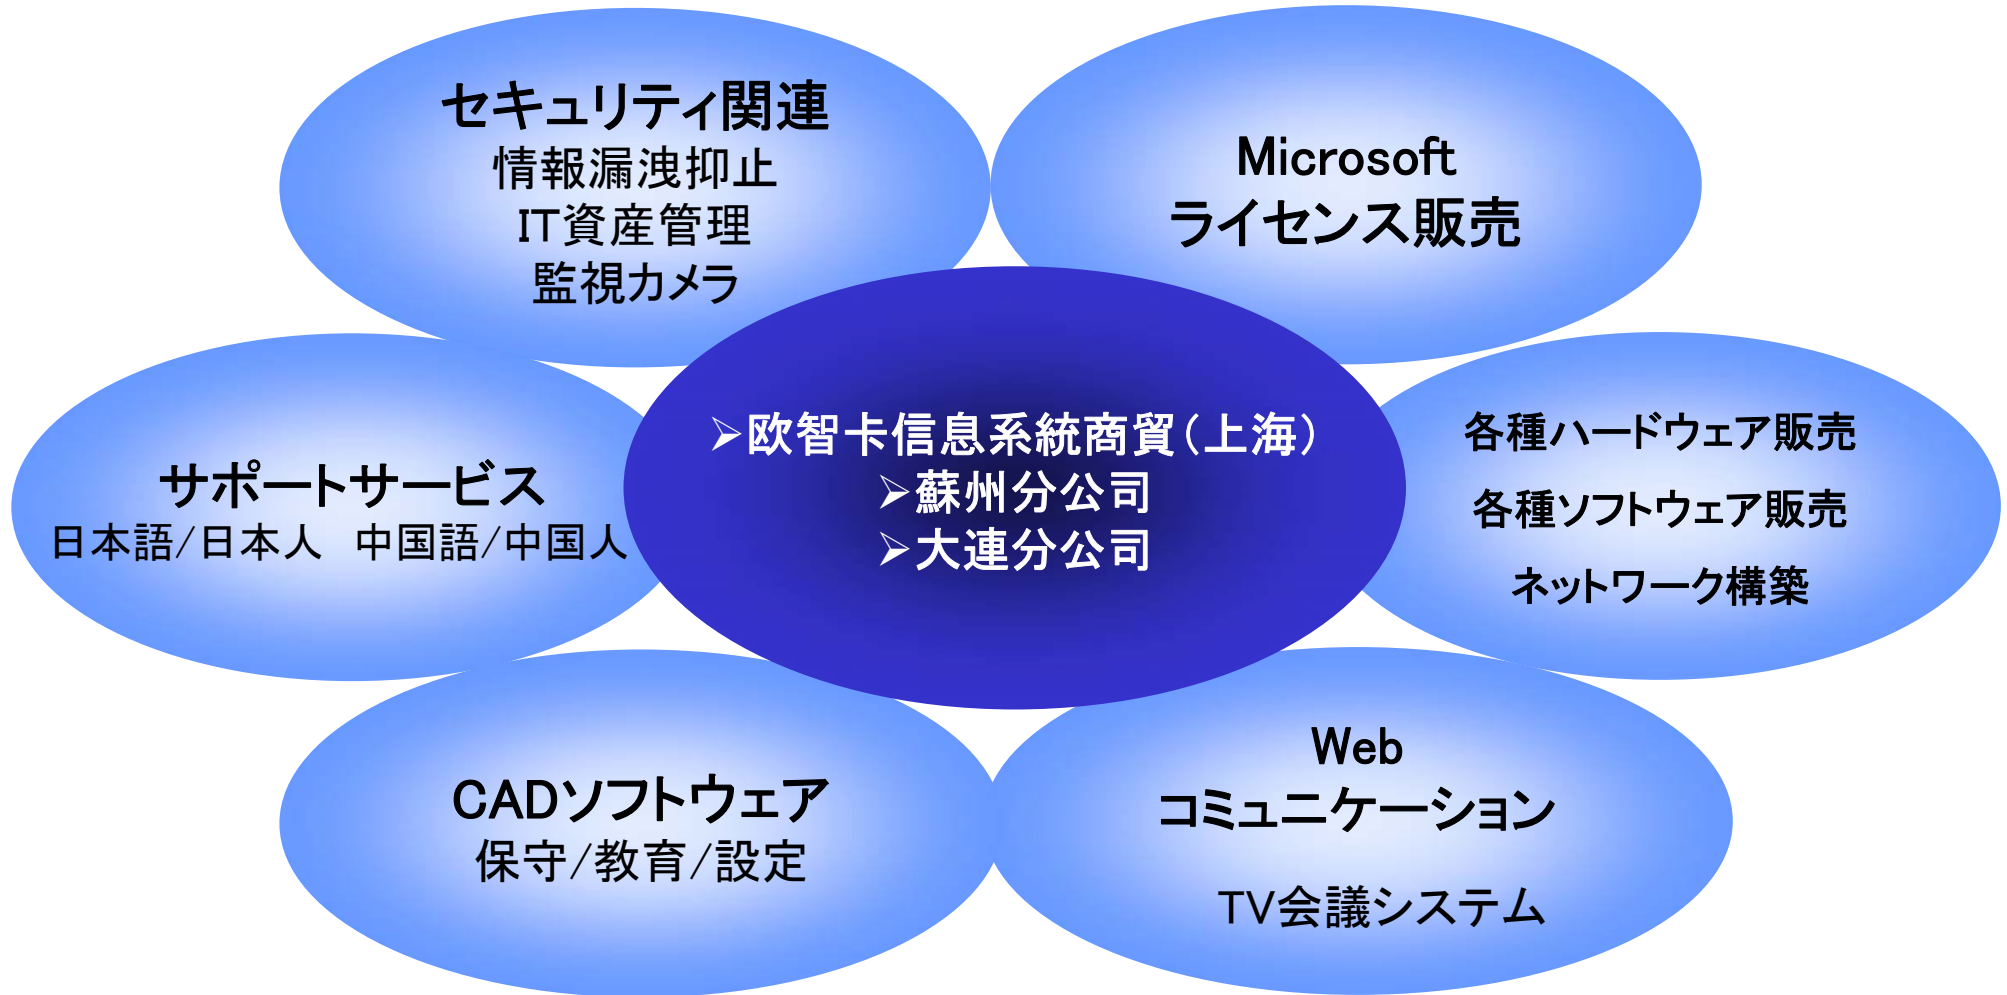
セキュリティ関連
情報漏洩抑止
IT資産管理
監視カメラ

Microsoft
ライセンス販売

サポートサービス
日本語/日本人　中国語/中国人

➢欧智卡信息系統商貿(上海)
➢蘇州分公司
➢大連分公司

各種ハードウェア販売
各種ソフトウェア販売
ネットワーク構築

CADソフトウェア
保守/教育/設定

Web
コミュニケーション
TV会議システム